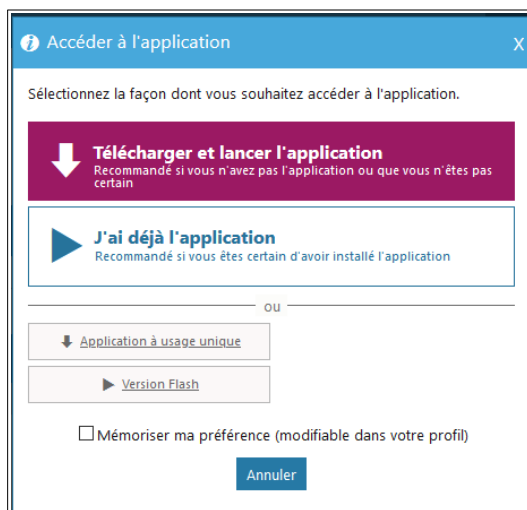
Accéder à l'application

X

Sélectionnez la façon dont vous souhaitez accéder à l'application.

Télécharger et lancer l'application
Recommandé si vous n'avez pas l'application ou que vous n'êtes pas certain

J'ai déjà l'application
Recommandé si vous êtes certain d'avoir installé l'application

ou

Application à usage unique

Version Flash

Mémoriser ma préférence (modifiable dans votre profil)

Annuler